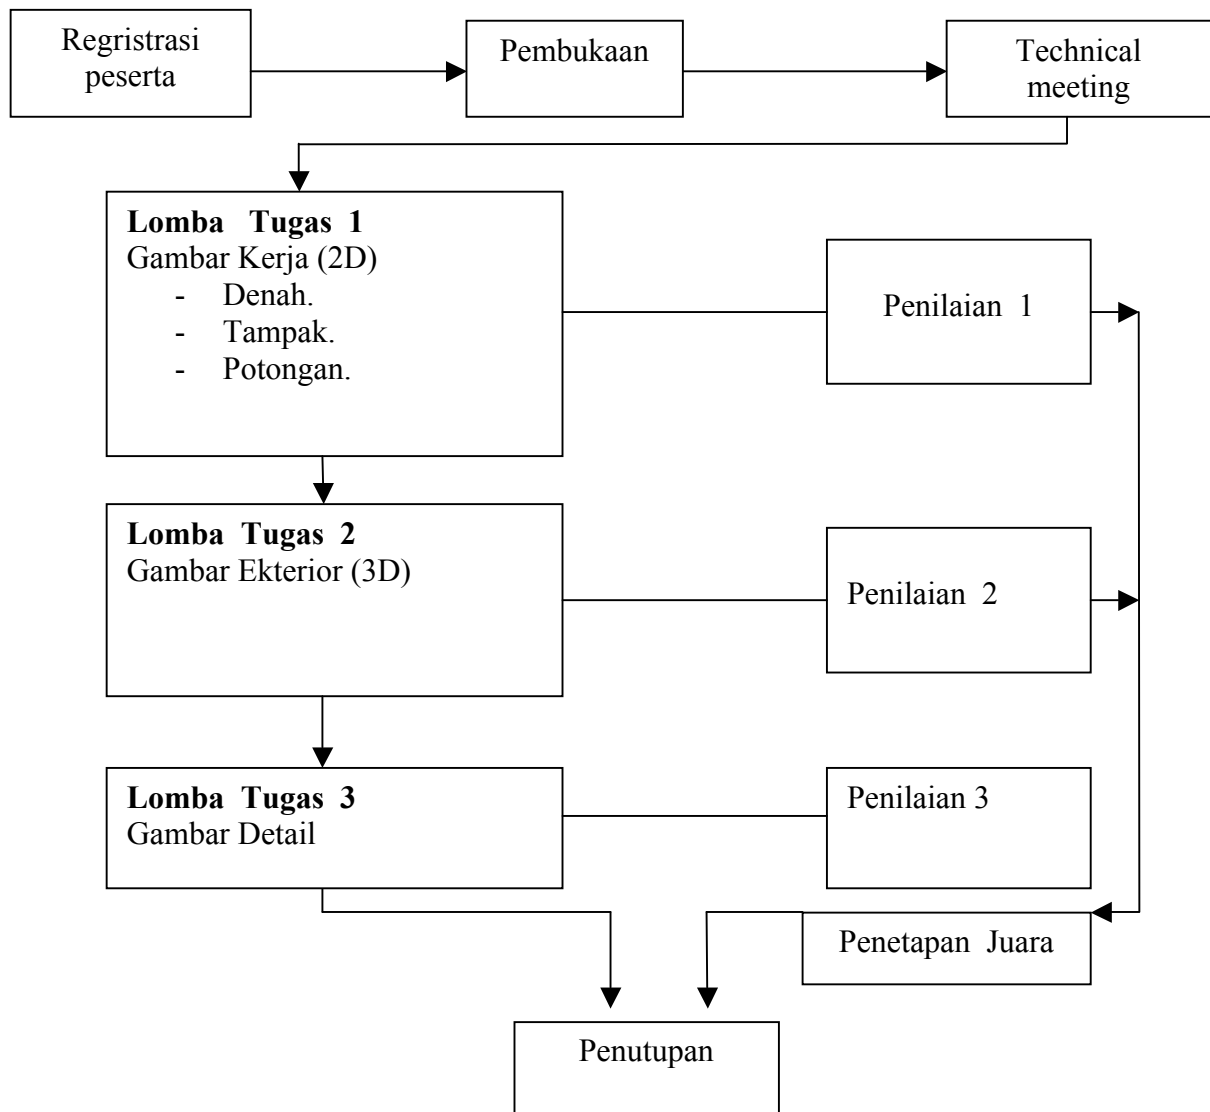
Regristrasi peserta

Pembukaan

Technical meeting

**Lomba Tugas 1**
Gambar Kerja (2D)
- Denah.
- Tampak.
- Potongan.

Penilaian 1

**Lomba Tugas 2**
Gambar Ekterior (3D)

Penilaian 2

**Lomba Tugas 3**
Gambar Detail

Penilaian 3

Penetapan Juara

Penutupan